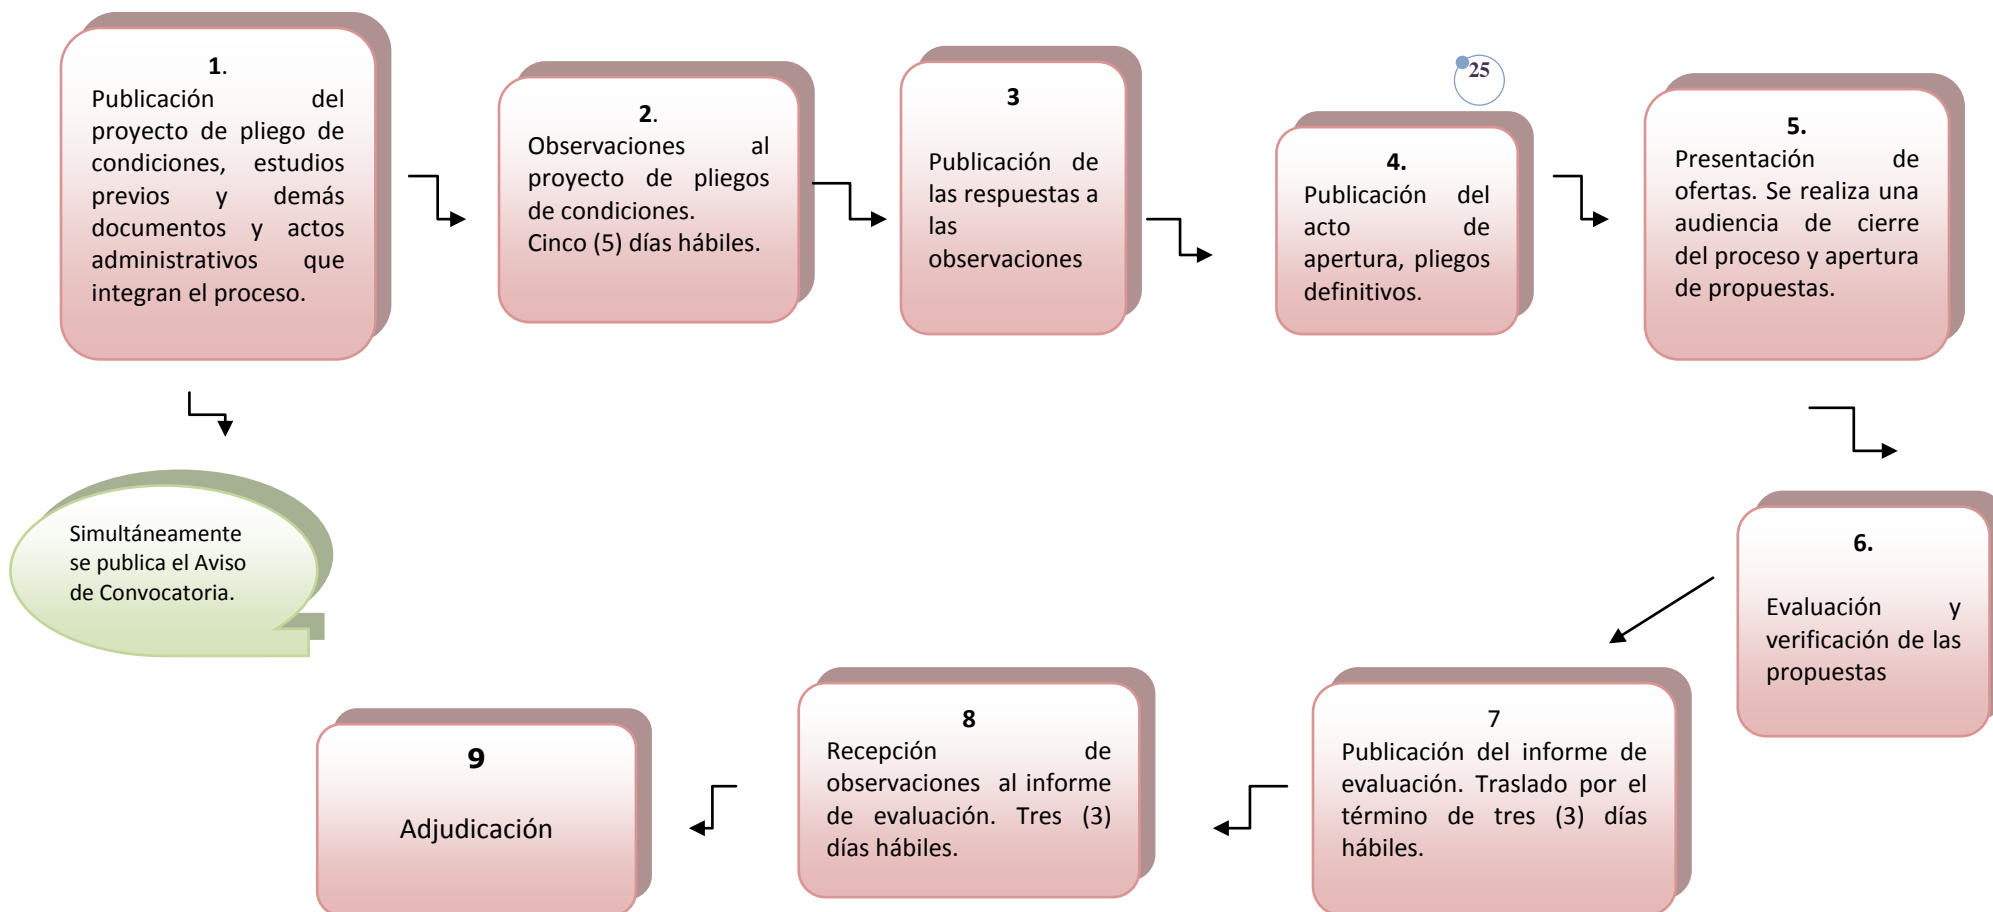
1.
Publicación del proyecto de pliego de condiciones, estudios previos y demás documentos y actos administrativos que integran el proceso.

2.
Observaciones al proyecto de pliegos de condiciones.
Cinco (5) días hábiles.

3
Publicación de las respuestas a las observaciones

25

4.
Publicación del acto de apertura, pliegos definitivos.

5.
Presentación de ofertas. Se realiza una audiencia de cierre del proceso y apertura de propuestas.

Simultáneamente se publica el Aviso de Convocatoria.

6.
Evaluación y verificación de las propuestas

7
Publicación del informe de evaluación. Traslado por el término de tres (3) días hábiles.

8
Recepción de observaciones al informe de evaluación. Tres (3) días hábiles.

9
Adjudicación